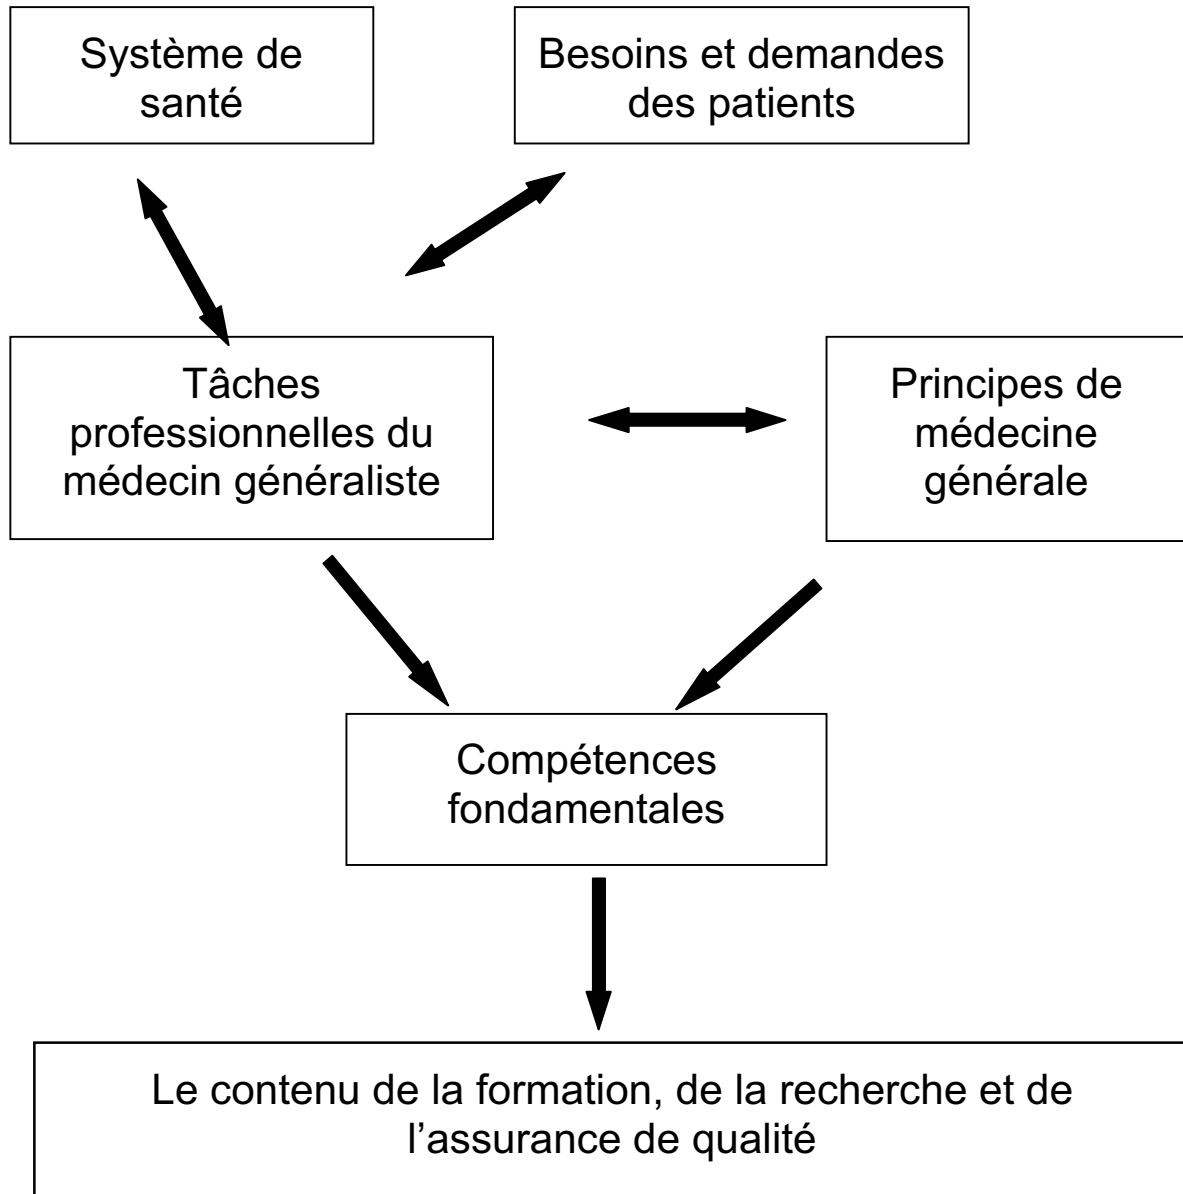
Système de santé

Besoins et demandes des patients

Tâches professionnelles du médecin généraliste

Principes de médecine générale

Compétences fondamentales

Le contenu de la formation, de la recherche et de l’assurance de qualité